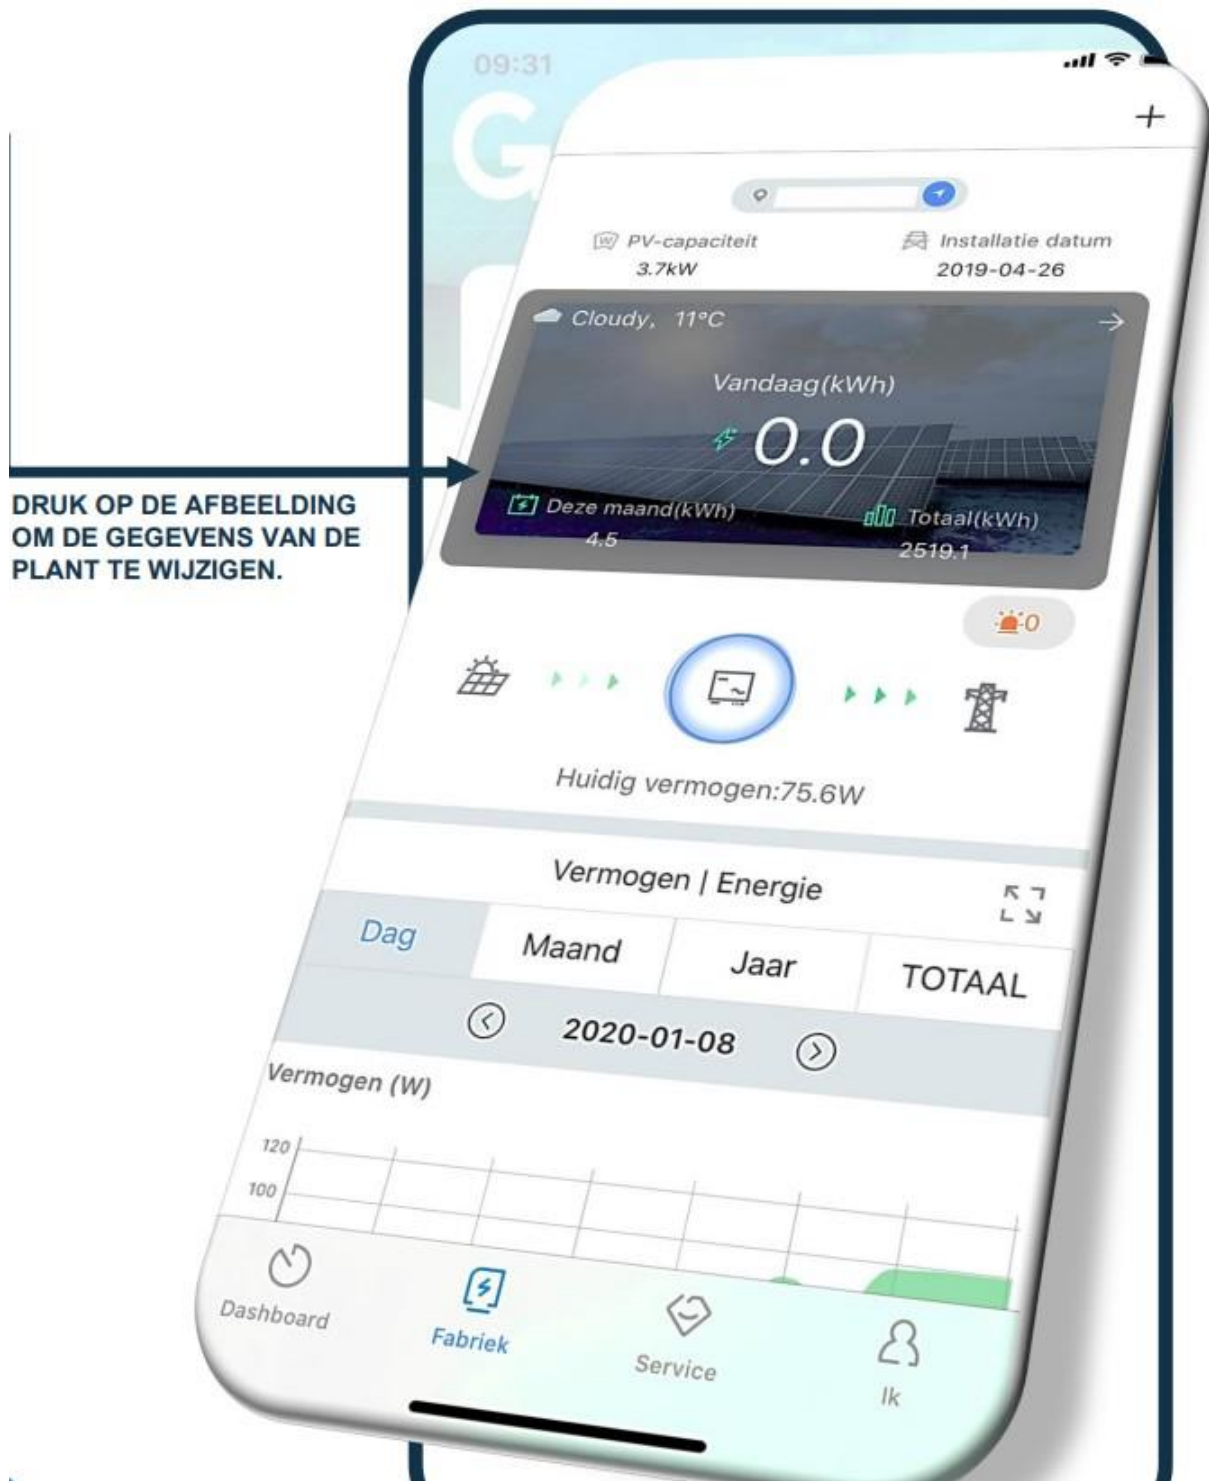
09:31

G

+

PV-capaciteit
3.7kW

Installatie datum
2019-04-26

Cloudy, 11°C

Vandaag(kWh)
0.0

Deze maand(kWh)
4.5

Totaal(kWh)
2519.1

DRUK OP DE AFBEELDING OM DE GEGEVENS VAN DE PLANT TE WIJZIGEN.

0

Huidig vermogen:75.6W

Vermogen | Energie

| Dag | Maand | Jaar | TOTAAL |
|---|---|---|---|

2020-01-08

Vermogen (W)

120
100

Dashboard
Fabriek
Service
Ik